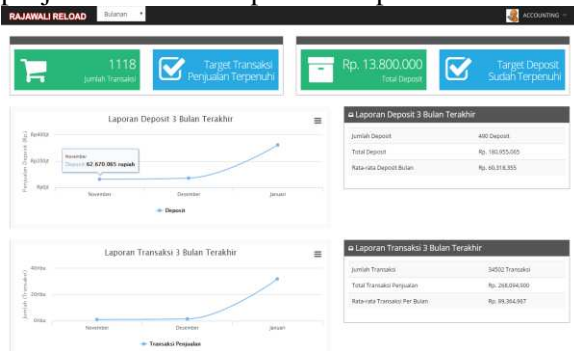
RAJAWALI RELOAD Bulanan

ACCOUNTING

1118
Jumlah Transaksi

Target Transaksi Penjualan Terpenuhi

Rp. 13.800.000
Total Deposit

Target Deposit Sudah Terpenuhi

Laporan Deposit 3 Bulan Terakhir

Penjualan Deposit (Rp)

8juta
4juta
0juta

November
Deposit: 62.670.065 rupiah

November Desember Januari

Deposit

Laporan Deposit 3 Bulan Terakhir

| | |
|---|---|
| Jumlah Deposit | 400 Deposit |
| Total Deposit | Rp. 180.955.065 |
| Rata-rata Deposit Bulan | Rp. 60.318.355 |

Laporan Transaksi 3 Bulan Terakhir

Jumlah Transaksi

40ribu
20ribu
0ribu

November Desember Januari

Transaksi Penjualan

Laporan Transaksi 3 Bulan Terakhir

| | |
|---|---|
| Jumlah Transaksi | 34502 Transaksi |
| Total Transaksi Penjualan | Rp. 268.094.900 |
| Rata-rata Transaksi Per Bulan | Rp. 89.364.967 |